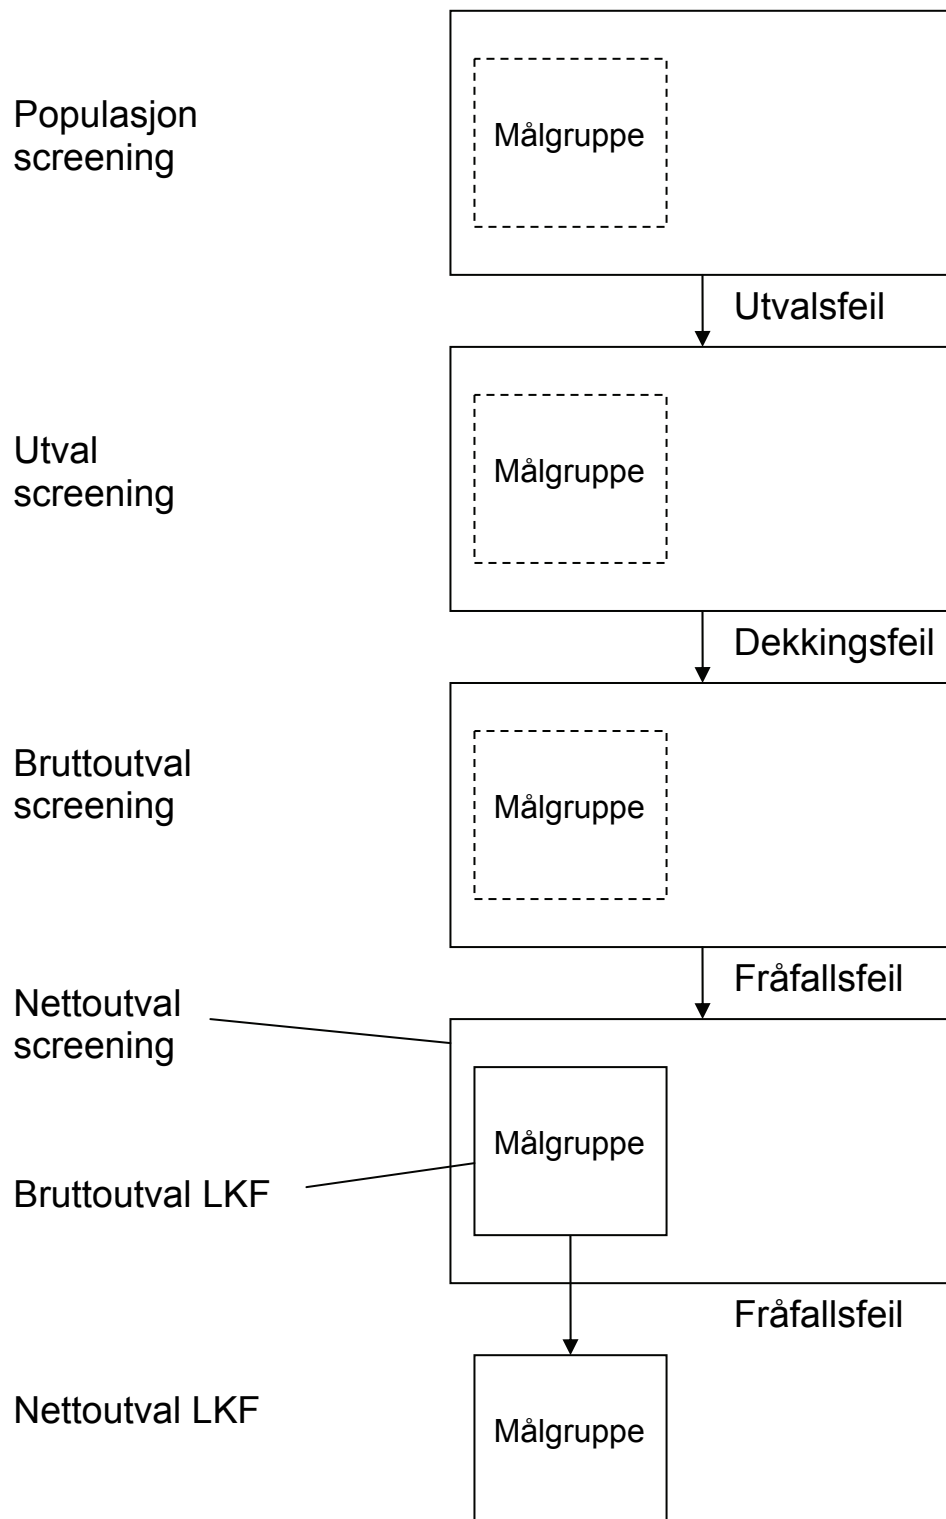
Populasjon screening

Målgruppe

Utvalsfeil

Utval screening

Målgruppe

Dekkingsfeil

Bruttoutval screening

Målgruppe

Fråfallsfeil

Nettoutval screening

Målgruppe

Bruttoutval LKF

Fråfallsfeil

Nettoutval LKF

Målgruppe